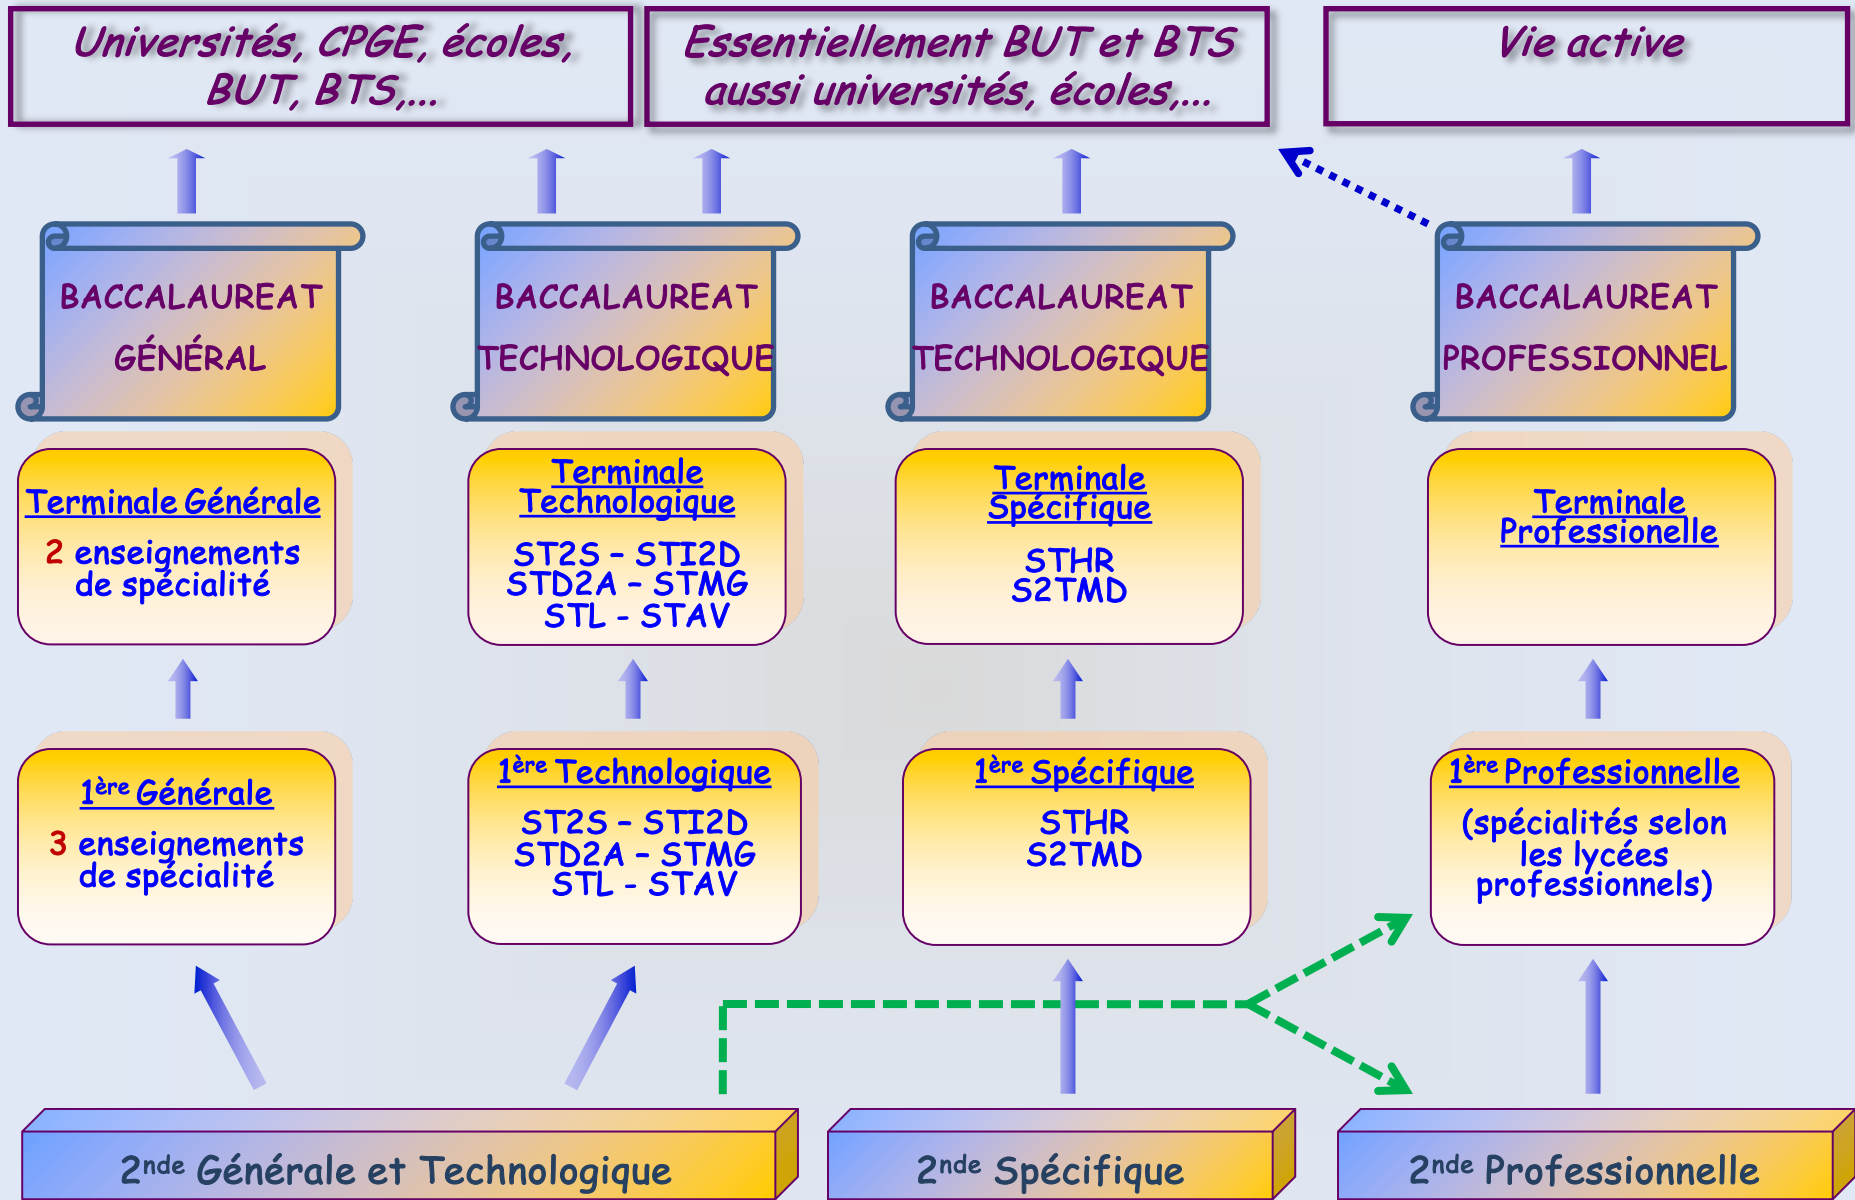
Universités, CPGE, écoles, BUT, BTS,...

Essentiellement BUT et BTS aussi universités, écoles,...

Vie active

BACCALAUREAT GÉNÉRAL

BACCALAUREAT TECHNOLOGIQUE

BACCALAUREAT TECHNOLOGIQUE

BACCALAUREAT PROFESSIONNEL

Terminale Générale
2 enseignements de spécialité

Terminale Technologique
ST2S - STI2D
STD2A - STMG
STL - STAV

Terminale Spécifique
STHR
S2TMD

Terminale Professionelle

1ère Générale
3 enseignements de spécialité

1ère Technologique
ST2S - STI2D
STD2A - STMG
STL - STAV

1ère Spécifique
STHR
S2TMD

1ère Professionnelle
(spécialités selon les lycées professionnels)

2nde Générale et Technologique

2nde Spécifique

2nde Professionnelle